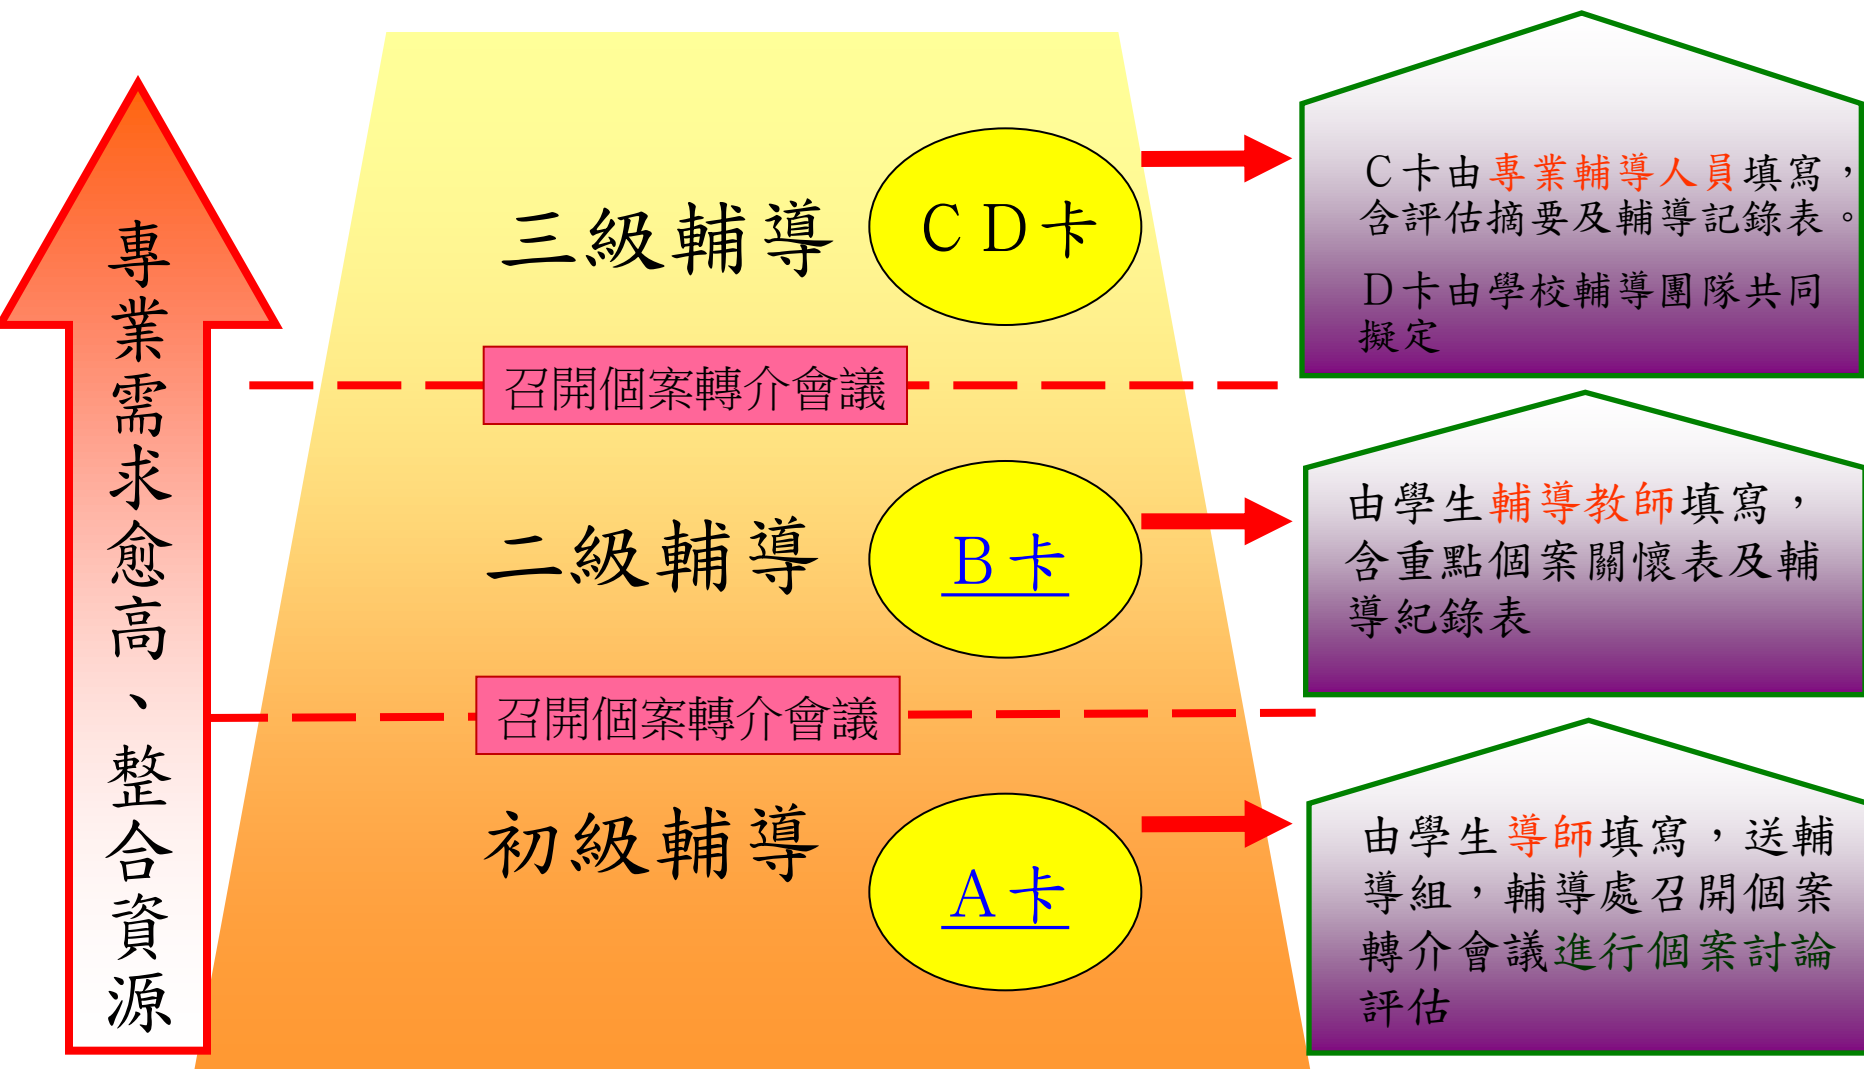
專業需求愈高、整合資源

三級輔導

CD卡

C卡由專業輔導人員填寫，含評估摘要及輔導記錄表。

D卡由學校輔導團隊共同擬定

召開個案轉介會議

二級輔導

B卡

由學生輔導教師填寫，含重點個案關懷表及輔導紀錄表

召開個案轉介會議

初級輔導

A卡

由學生導師填寫，送輔導組，輔導處召開個案轉介會議進行個案討論評估